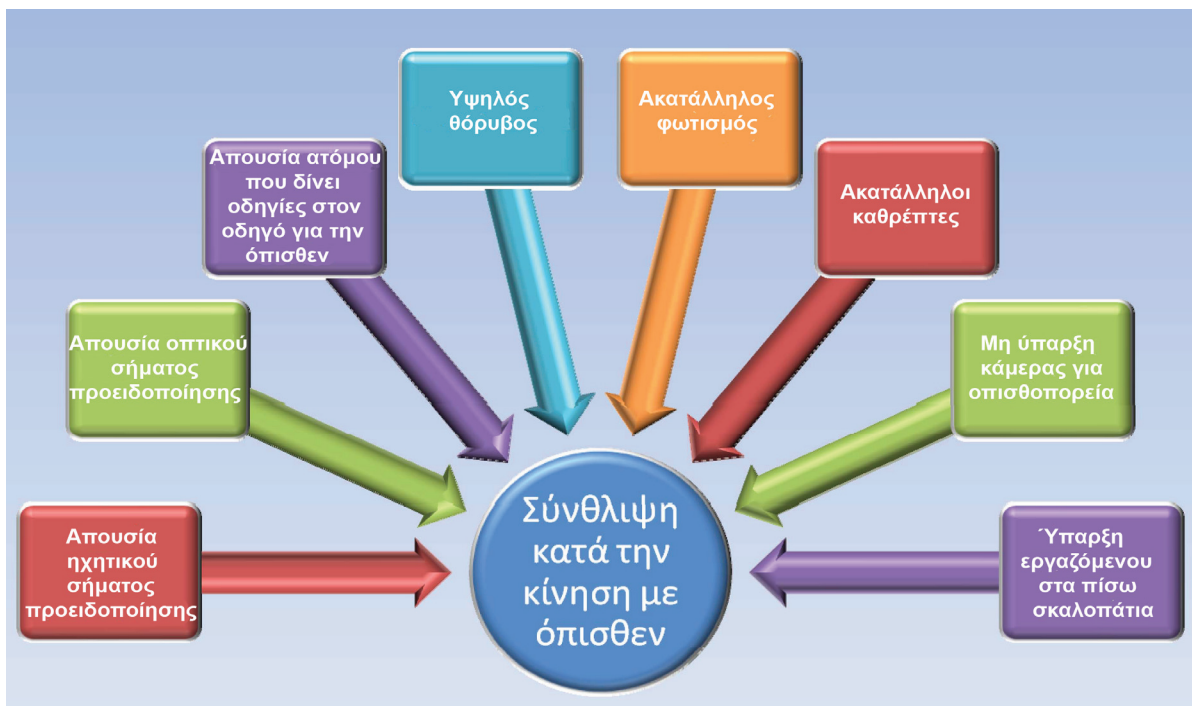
Υψηλός θόρυβος

Ακατάλληλος φωτισμός

Απουσία ατόμου που δίνει οδηγίες στον οδηγό για την όπισθεν

Ακατάλληλοι καθρέπτες

Απουσία οπτικού σήματος προειδοποίησης

Μη ύπαρξη κάμερας για οπισθοπορεία

Απουσία ηχητικού σήματος προειδοποίησης

Σύνθλιψη κατά την κίνηση με όπισθεν

Ύπαρξη εργαζόμενου στα πίσω σκαλοπάτια